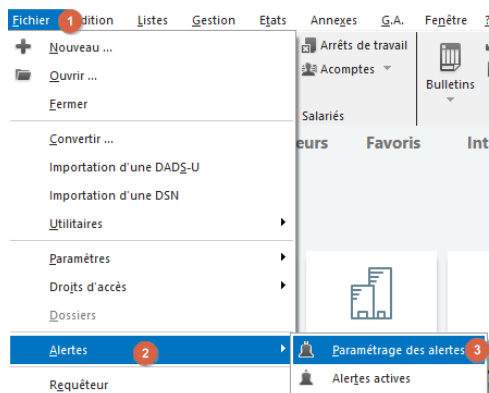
Fichier 1 Edition Listes Gestion Etats Annexes G.A. Fenêtre ?

Nouveau ...
Ouvrir ...
Fermer
Convertir ...
Importation d'une DADS-U
Importation d'une DSN
Utilitaires
Paramètres
Droits d'accès
Dossiers
Alertes 2
Requêteur

Arrêts de travail
Acomptes
Salariés
Bulletins
eurs Favoris Int

Paramétrage des alertes 3
Alertes actives